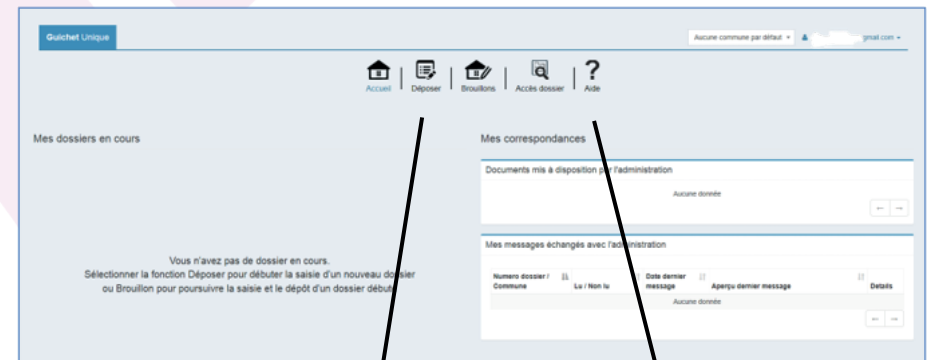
Guichet Unique

Aucune commune par défaut ▾

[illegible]gmail.com ▾

Accueil | Déposer | Brouillons | Accès dossier | Aide

Mes dossiers en cours

Vous n'avez pas de dossier en cours.
Sélectionner la fonction Déposer pour débuter la saisie d'un nouveau dossier ou Brouillon pour poursuivre la saisie et le dépôt d'un dossier débuté

Mes correspondances

Documents mis à disposition par l'administration

Aucune donnée

← →

Mes messages échangés avec l'administration

| Numéro dossier / Commune | Lu / Non lu | Date dernier message | Aperçu dernier message | Details |
|---|---|---|---|---|
| Aucune donnée | | | | |

← →